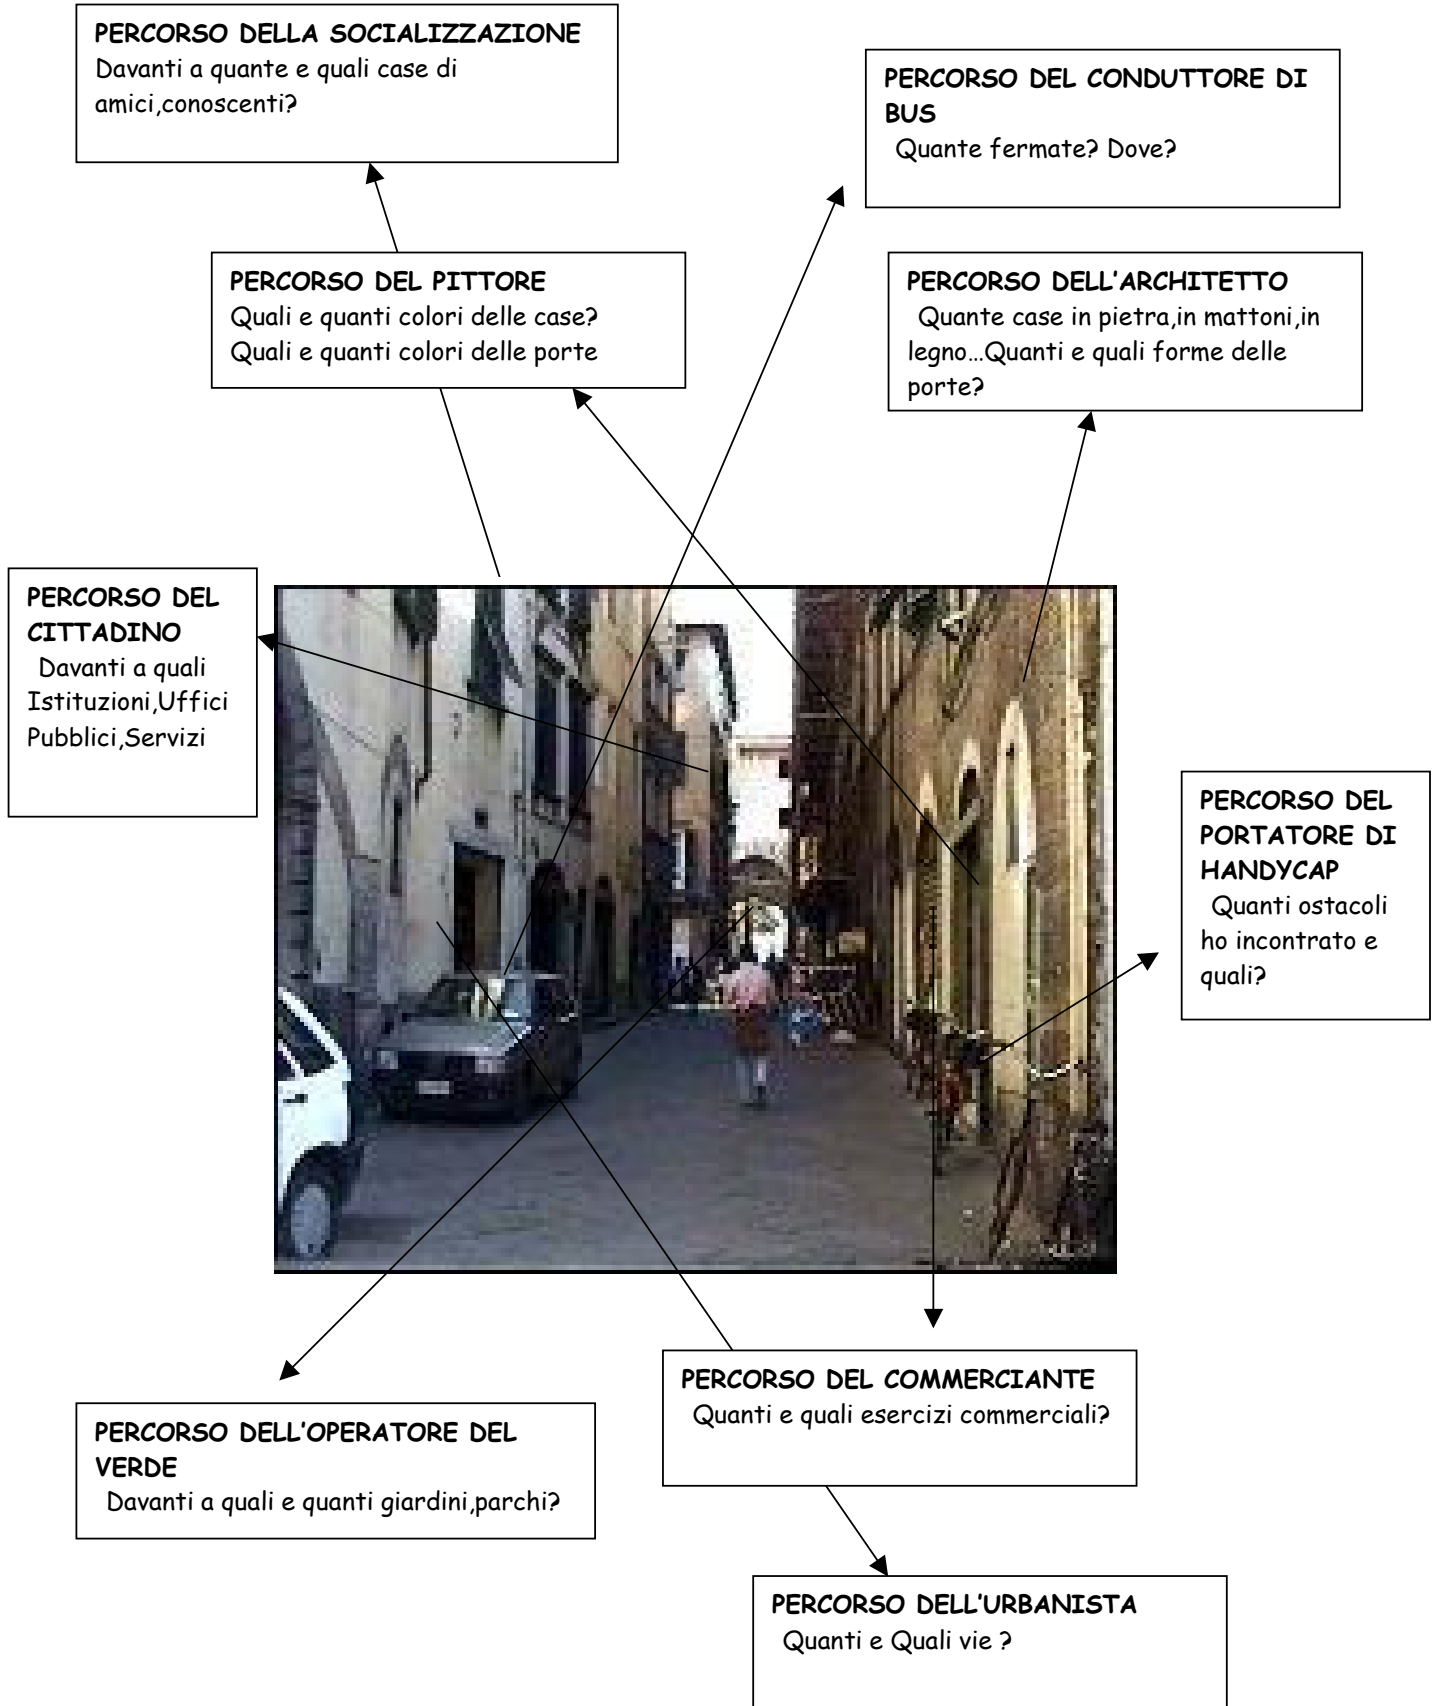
PERCORSO DELLA SOCIALIZZAZIONE
Davanti a quante e quali case di amici,conoscenti?

PERCORSO DEL CONDUTTORE DI BUS
Quante fermate? Dove?

PERCORSO DEL PITTORE
Quali e quanti colori delle case?
Quali e quanti colori delle porte

PERCORSO DELL'ARCHITETTO
Quante case in pietra,in mattoni,in legno…Quanti e quali forme delle porte?

PERCORSO DEL CITTADINO
Davanti a quali Istituzioni,Uffici Pubblici,Servizi

PERCORSO DEL PORTATORE DI HANDYCAP
Quanti ostacoli ho incontrato e quali?

PERCORSO DEL COMMERCIANTE
Quanti e quali esercizi commerciali?

PERCORSO DELL'OPERATORE DEL VERDE
Davanti a quali e quanti giardini,parchi?

PERCORSO DELL'URBANISTA
Quanti e Quali vie ?